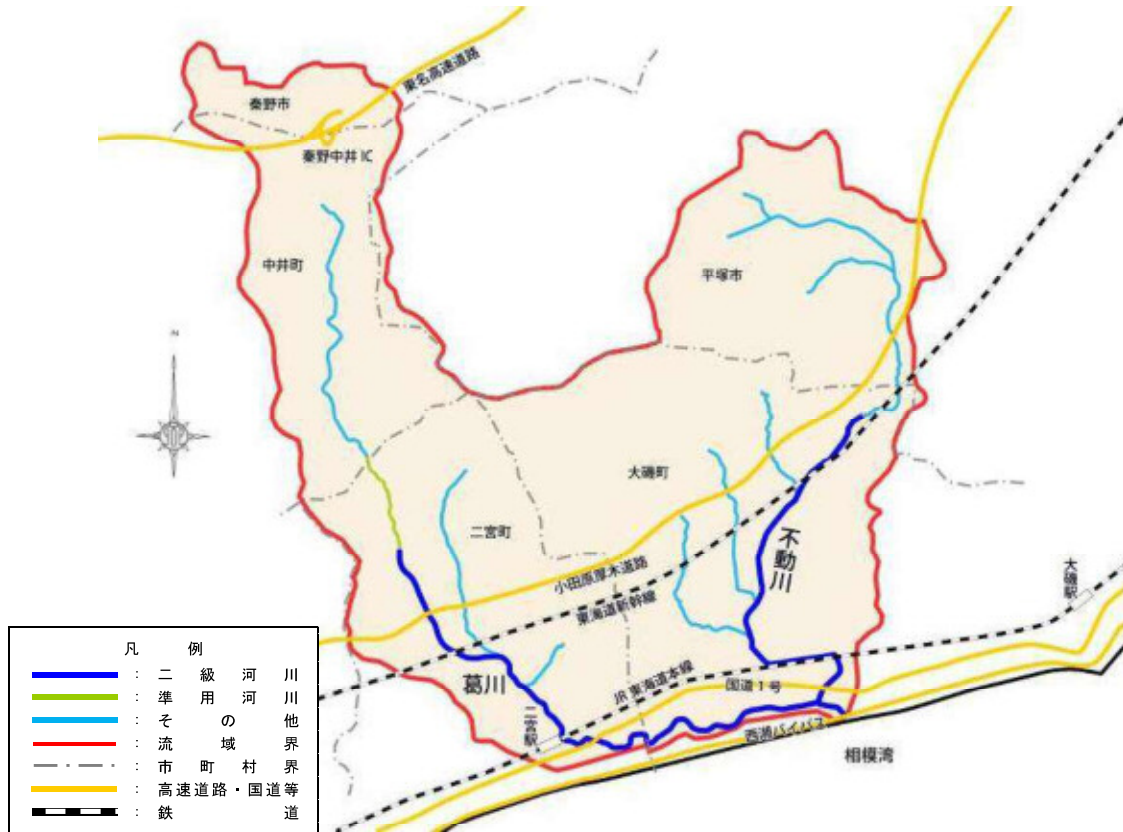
東名高速道路
秦野市
秦野中井 IC
中井町
平塚市
N
大磯町
二宮町
不動川
小田原厚木道路
東海道新幹線
大磯駅
JR 東海道本線
国道 1 号
葛川
二宮駅
西湘バイパス
相模湾

凡　例
：二級河川
：準用河川
：その他
：流域界
：市町村界
：高速道路・国道等
：鉄道